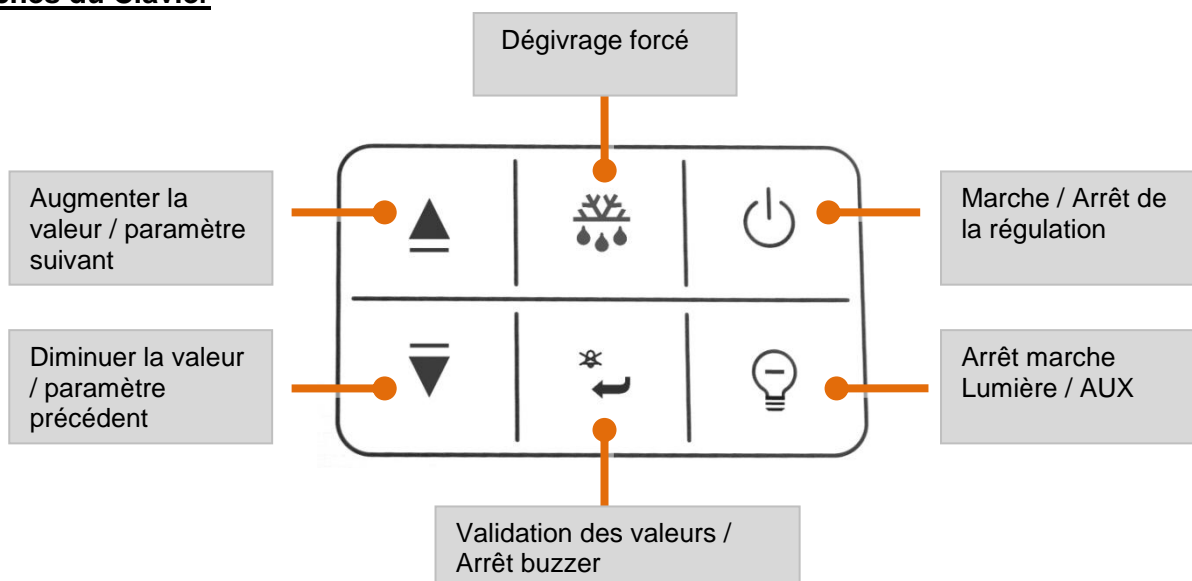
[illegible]ches du Clavier

Dégivrage forcé

Augmenter la valeur / paramètre suivant

Marche / Arrêt de la régulation

Diminuer la valeur / paramètre précédent

Arrêt marche Lumière / AUX

Validation des valeurs / Arrêt buzzer